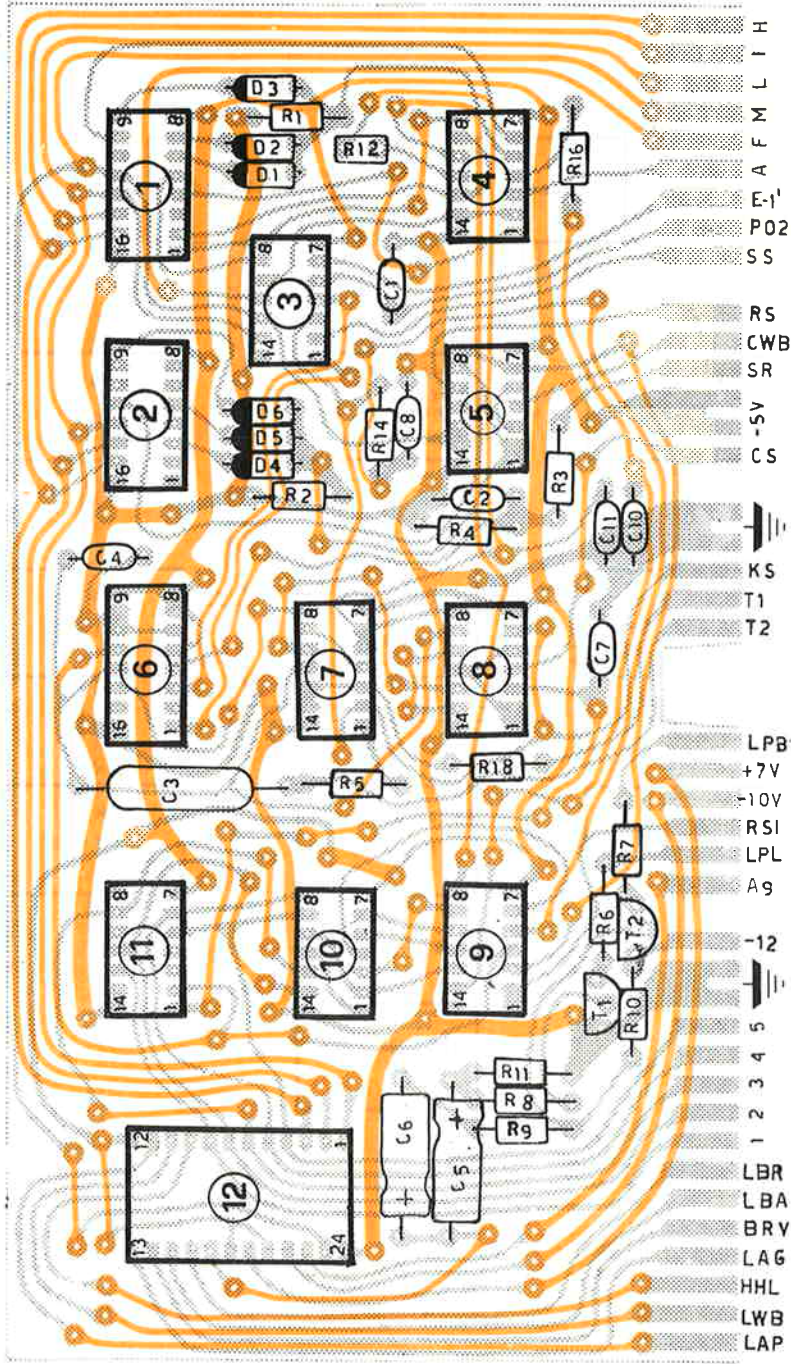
D3
R1
D2
D1
R12
R16
9
8
1
16
1
8
7
4
14
1
8
7
3
14
1
C1
9
8
2
16
1
D6
D5
D4
R14
C8
8
7
5
14
1
R3
R2
C2
R4
C11
C10
C4
9
8
6
16
1
8
7
7
14
1
8
7
8
14
1
C7
C3
R5
R18
R7
8
7
11
14
1
8
7
10
14
1
8
7
9
14
1
R6
T2
T1
R10
R11
R8
R9
C6
C5
12
1
12
13
24
H
I
L
M
F
A
E-1'
PO2
SS
RS
CWB
SR
-5V
CS
KS
T1
T2
LPB
+7V
-10V
RSI
LPL
Ag
-12
5
4
3
2
1
LBR
LBA
BRV
LAG
HHL
LWB
LAP